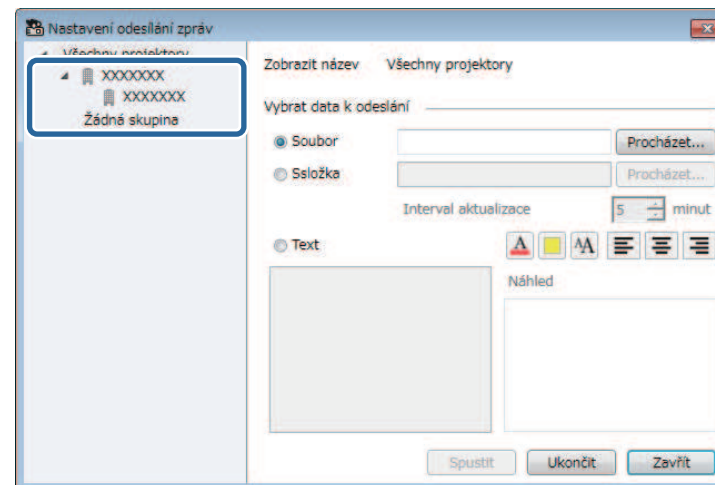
Nastavení odesílání zpráv

Všechny projektory
XXXXXXX
XXXXXXX
Žádná skupina

Zobrazit název Všechny projektory

Vybrat data k odeslání

Soubor Procházet...

Složka Procházet...

Interval aktualizace 5 minut

Text

Náhled

Spustit Ukončit Zavřít